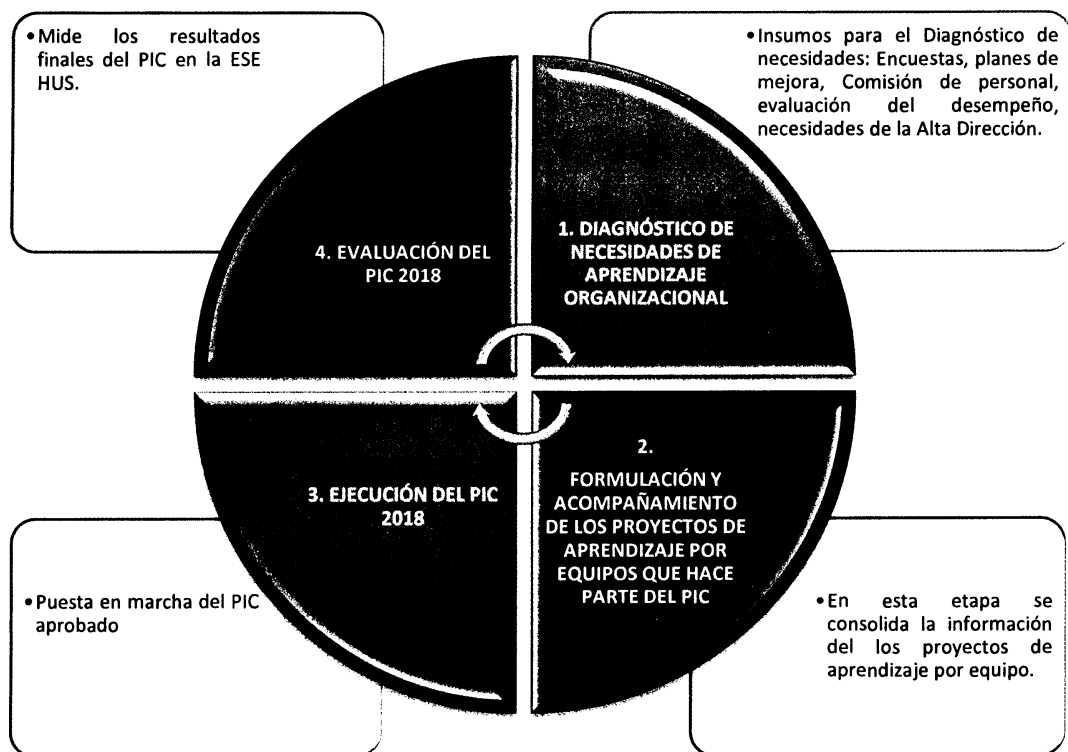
• Mide los resultados finales del PIC en la ESE HUS.

• Insumos para el Diagnóstico de necesidades: Encuestas, planes de mejora, Comisión de personal, evaluación del desempeño, necesidades de la Alta Dirección.

4. EVALUACIÓN DEL PIC 2018

1. DIAGNÓSTICO DE NECESIDADES DE APRENDIZAJE ORGANIZACIONAL

3. EJECUCIÓN DEL PIC 2018

2.

FORMULACIÓN Y ACOMPAÑAMIENTO DE LOS PROYECTOS DE APRENDIZAJE POR EQUIPOS QUE HACE PARTE DEL PIC

• Puesta en marcha del PIC aprobado

• En esta etapa se consolida la información del los proyectos de aprendizaje por equipo.